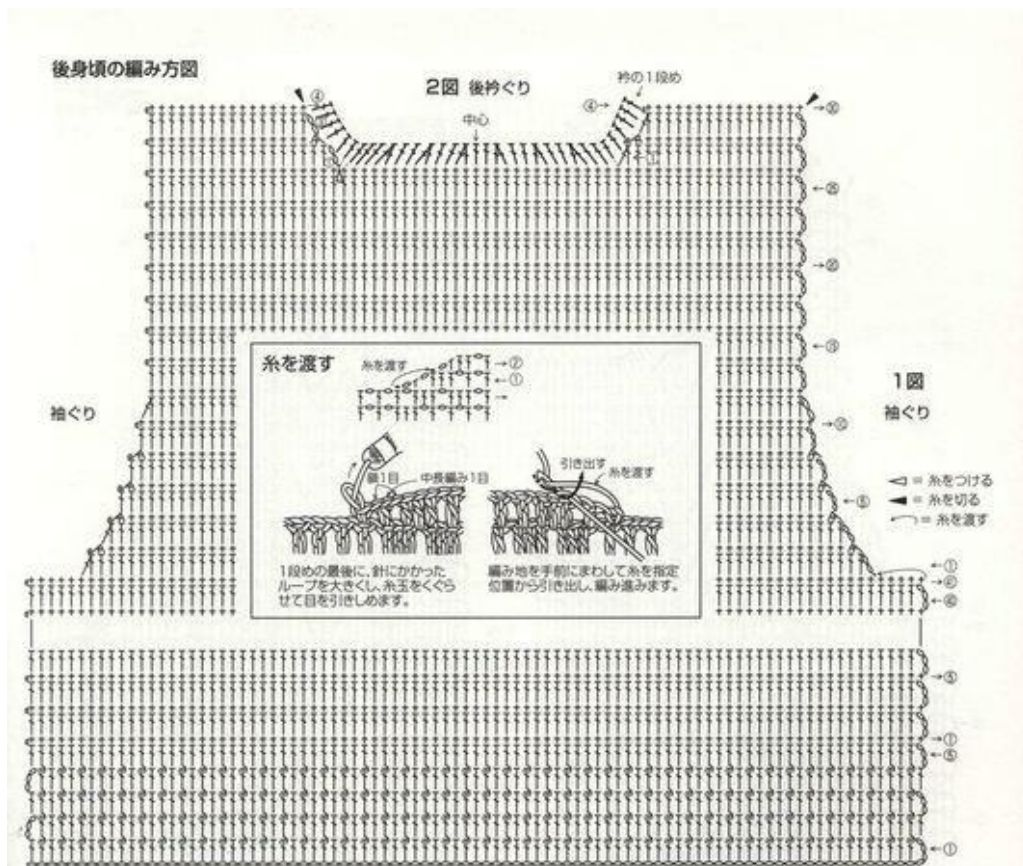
後身頃の編み方図

2図 後衿ぐり

衿の1段め

中心

④

④→

①

→⑩

←⑳

→⑳

←③

糸を渡す

糸を渡す

→②

←①

→

1図

袖ぐり

袖ぐり

→⑤

←⑤

引き出す

糸を渡す

鎖1目

中長編み1目

◁ = 糸をつける
◀ = 糸を切る
⌒ = 糸を渡す

1段めの最後に、針にかかったループを大きくし、糸玉をくぐらせて目を引きしめます。

編み地を手前にまわして糸を指定位置から引き出し、編み進みます。

←①
→⑥
←⑥

→⑤

→①
←⑤

←①